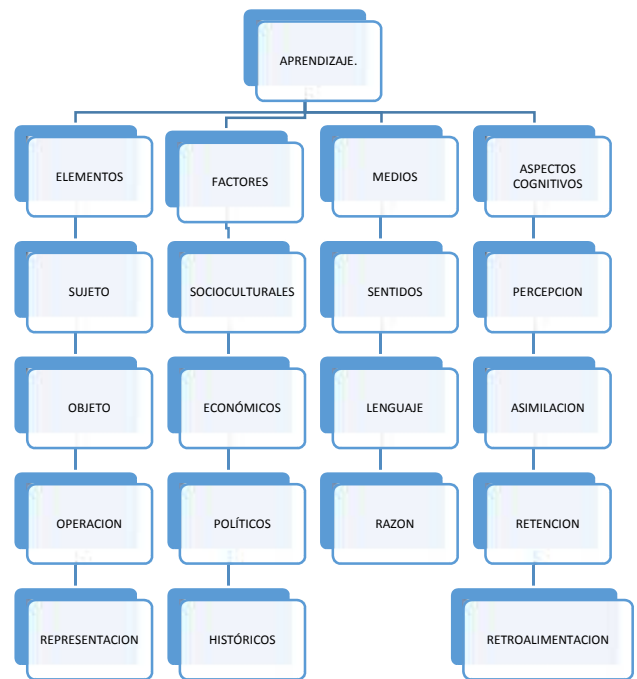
APRENDIZAJE.

ELEMENTOS

SUJETO

OBJETO

OPERACION

REPRESENTACION

FACTORES

SOCIOCULTURALES

ECONÓMICOS

POLÍTICOS

HISTÓRICOS

MEDIOS

SENTIDOS

LENGUAJE

RAZON

ASPECTOS COGNITIVOS

PERCEPCION

ASIMILACION

RETENCION

RETROALIMENTACION